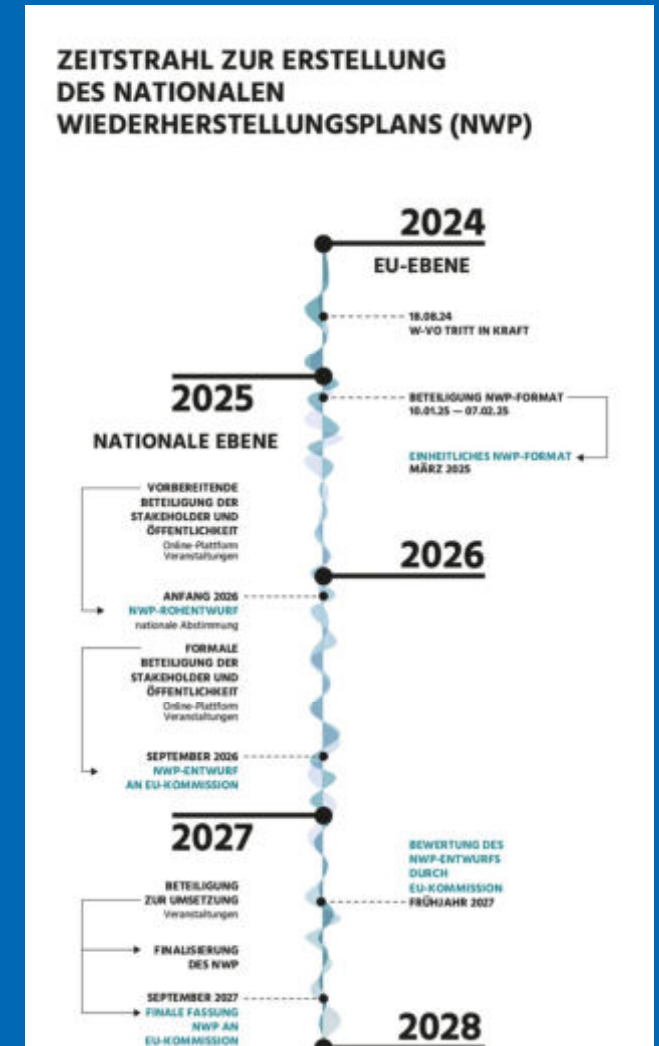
ZEITSTRAHL ZUR ERSTELLUNG DES NATIONALEN WIEDERHERSTELLUNGSPLANS (NWP)

2024
EU-EBENE

18.08.24
W-VO TRITT IN KRAFT

2025
NATIONALE EBENE

BETEILIGUNG NWP-FORMAT
10.01.25 — 07.02.25

EINHEITLICHES NWP-FORMAT
MÄRZ 2025

VORBEREITENDE BETEILIGUNG DER STAKEHOLDER UND ÖFFENTLICHKEIT
Online-Plattform
Veranstaltungen

2026

ANFANG 2026
NWP-ROHENTWURF
nationale Abstimmung

FORMALE BETEILIGUNG DER STAKEHOLDER UND ÖFFENTLICHKEIT
Online-Plattform
Veranstaltungen

SEPTEMBER 2026
NWP-ENTWURF AN EU-KOMMISSION

2027

BEWERTUNG DES NWP-ENTWURFS DURCH EU-KOMMISSION
FRÜHJAHR 2027

BETEILIGUNG ZUR UMSETZUNG
Veranstaltungen

FINALISIERUNG DES NWP

SEPTEMBER 2027
FINALE FASSUNG NWP AN EU-KOMMISSION

2028